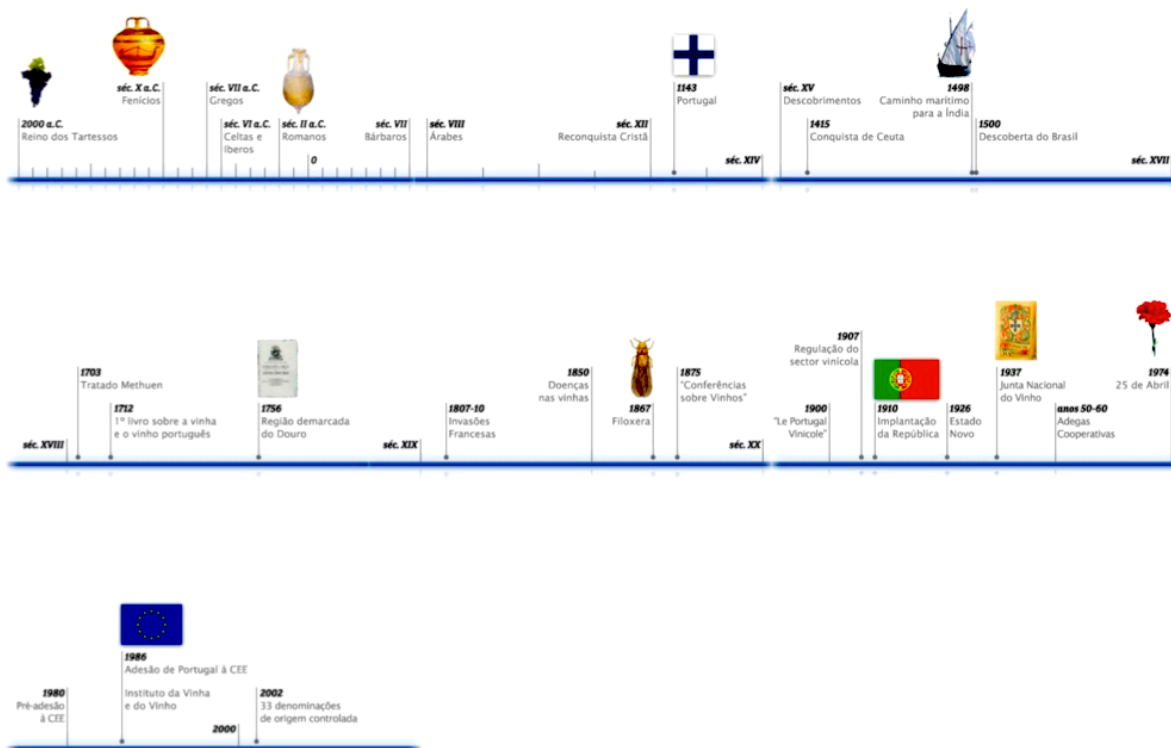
2000 a.C.
Reino dos Tartessos

séc. X a.C.
Fenícios

séc. VII a.C.
Gregos

séc. VI a.C.
Celtas e Iberos

séc. II a.C.
Romanos

0

séc. VII
Bárbaros

séc. VIII
Árabes

séc. XII
Reconquista Cristã

1143
Portugal

séc. XIV

séc. XV
Descobrimentos

1415
Conquista de Ceuta

1498
Caminho marítimo para a Índia

1500
Descoberta do Brasil

séc. XVII

séc. XVIII

1703
Tratado Methuen

1712
1º livro sobre a vinha e o vinho português

1756
Região demarcada do Douro

séc. XIX

1807-10
Invasões Francesas

1850
Doenças nas vinhas

1867
Filoxera

1875
"Conferências sobre Vinhos"

séc. XX

1900
"Le Portugal Vinicole"

1907
Regulação do sector vinícola

1910
Implantação da República

1926
Estado Novo

1937
Junta Nacional do Vinho

anos 50-60
Adegas Cooperativas

1974
25 de Abril

1980
Pré-adesão à CEE

1986
Adesão de Portugal à CEE

Instituto da Vinha e do Vinho

2000

2002
33 denominações de origem controlada